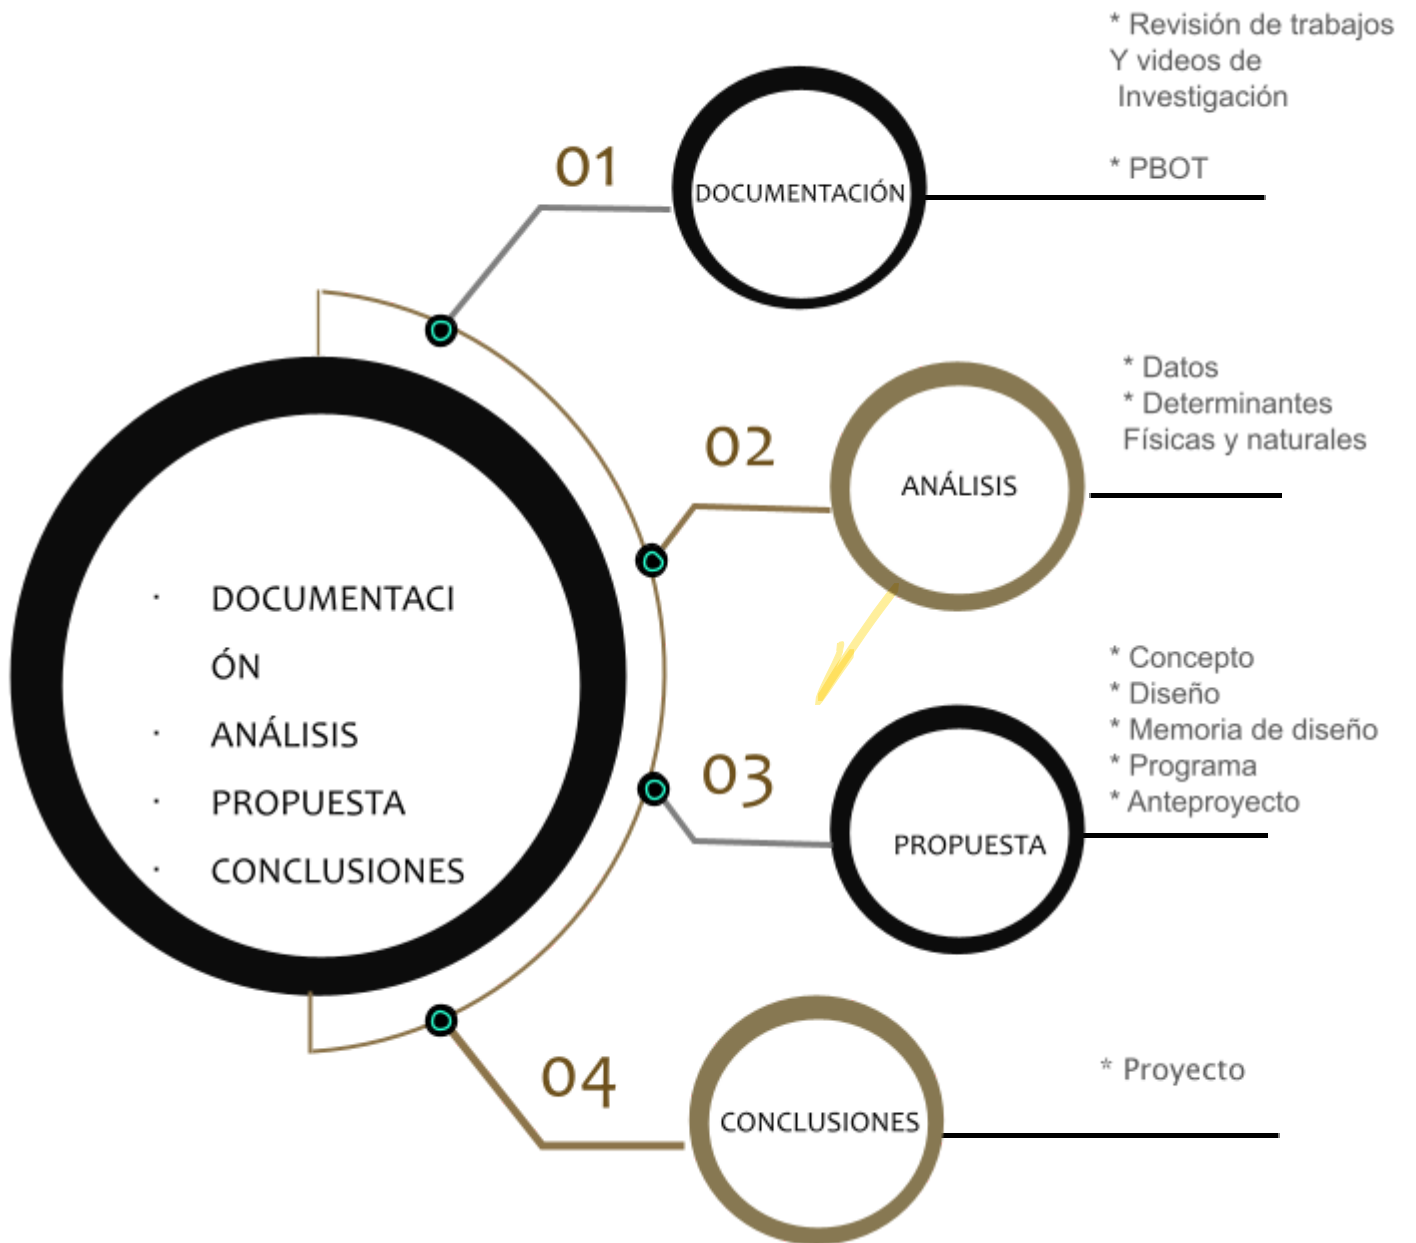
· DOCUMENTACIÓN
· ANÁLISIS
· PROPUESTA
· CONCLUSIONES

01
DOCUMENTACIÓN
* Revisión de trabajos Y videos de Investigación
* PBOT

02
ANÁLISIS
* Datos
* Determinantes Físicas y naturales

03
PROPUESTA
* Concepto
* Diseño
* Memoria de diseño
* Programa
* Anteproyecto

04
CONCLUSIONES
* Proyecto